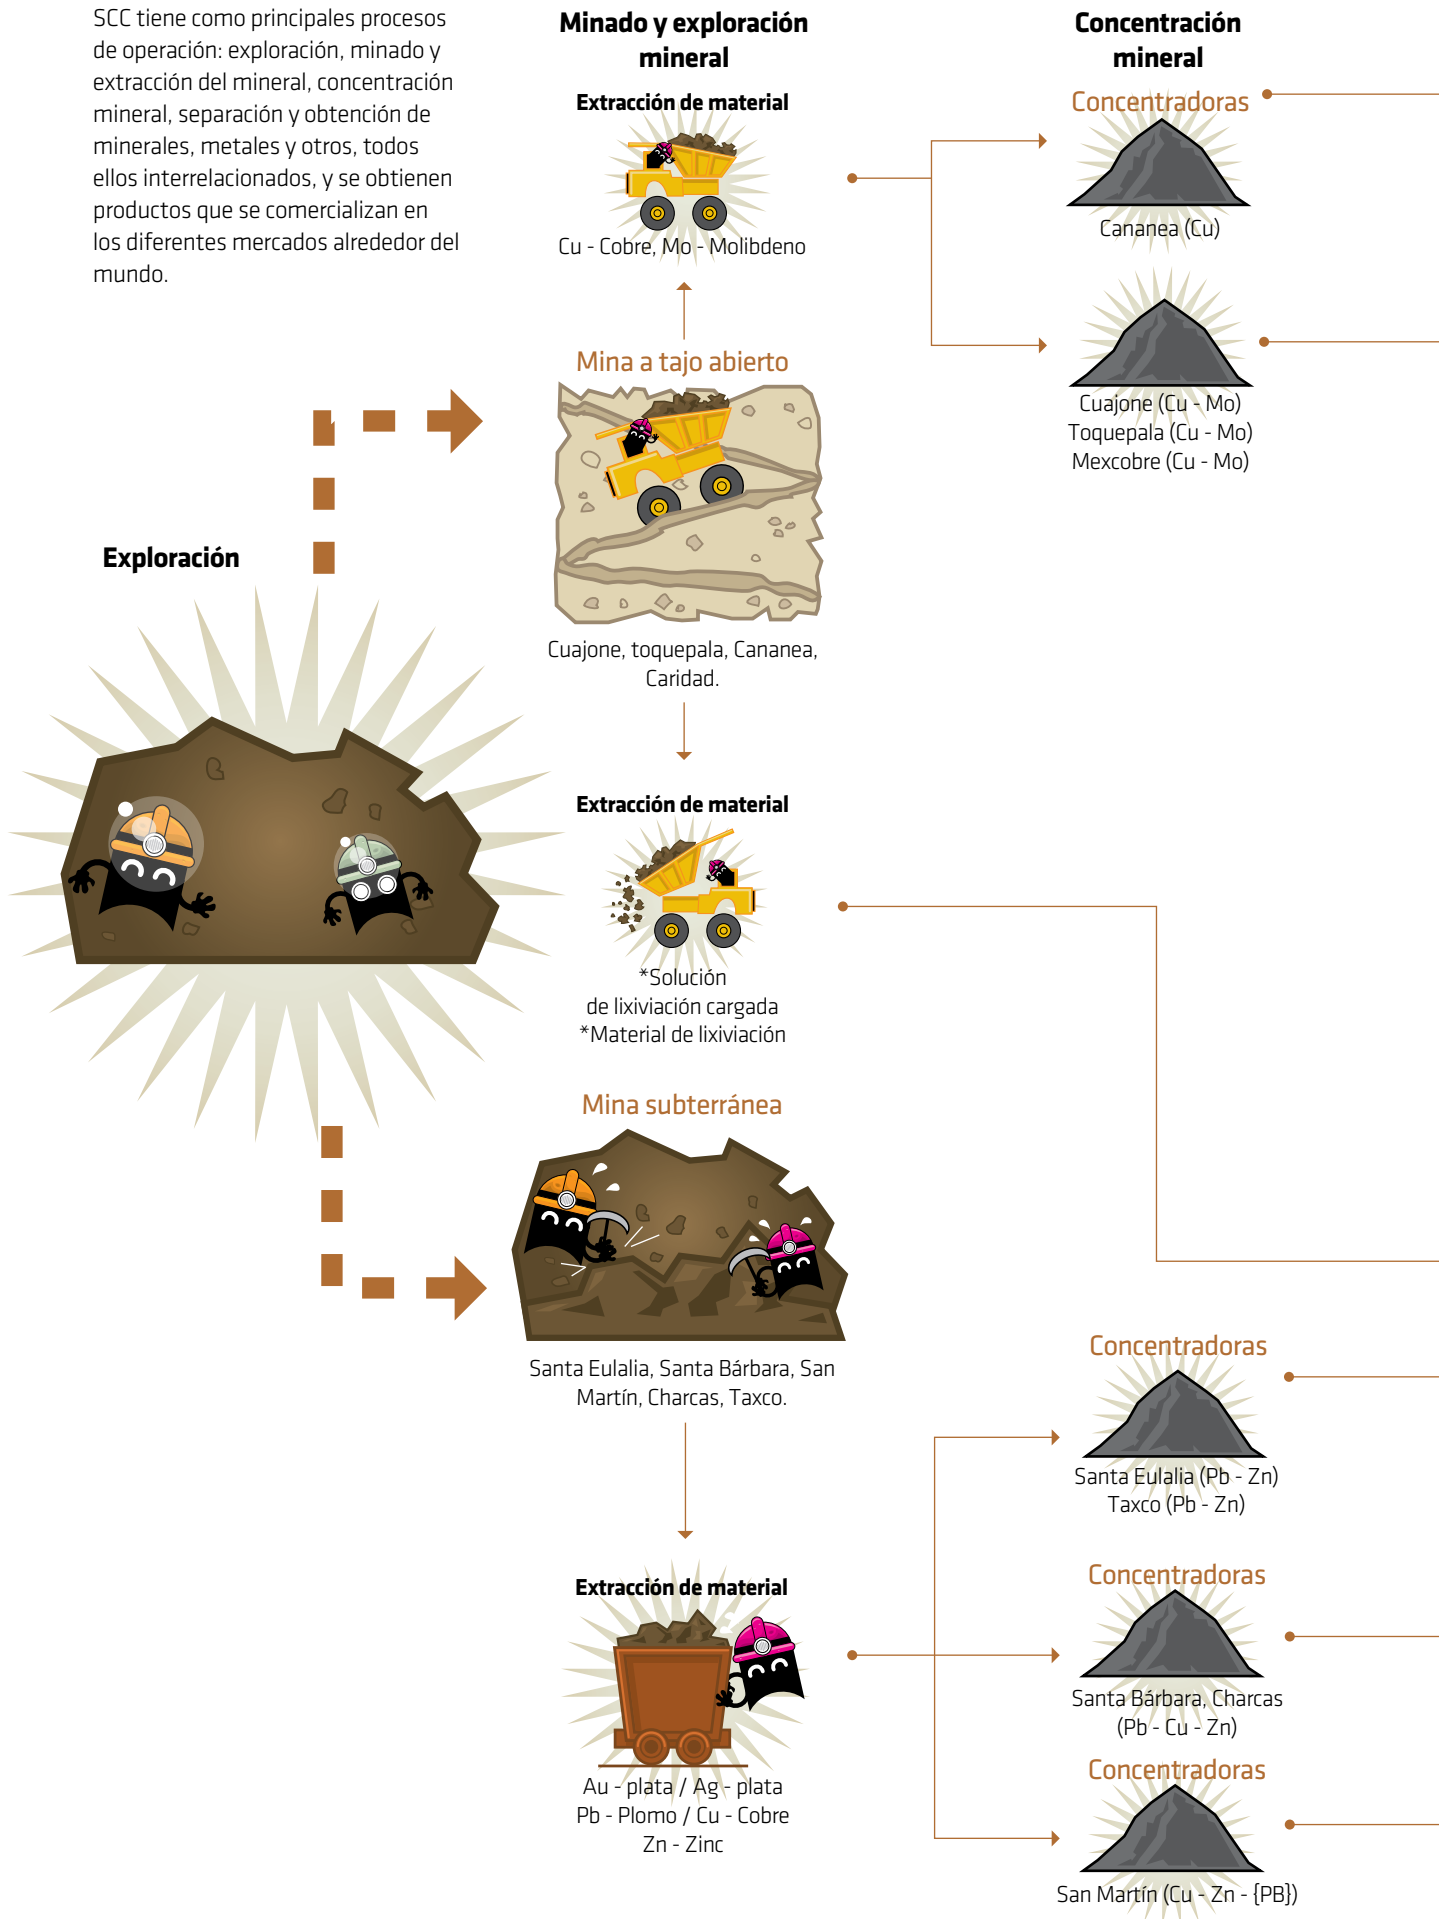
SCC tiene como principales procesos de operación: exploración, minado y extracción del mineral, concentración mineral, separación y obtención de minerales, metales y otros, todos ellos interrelacionados, y se obtienen productos que se comercializan en los diferentes mercados alrededor del mundo.

Minado y exploración mineral

Extracción de material

Cu - Cobre, Mo - Molibdeno

Concentración mineral

Concentradoras

Cananea (Cu)

Cuajone (Cu - Mo)
Toquepala (Cu - Mo)
Mexcobre (Cu - Mo)

Mina a tajo abierto

Cuajone, toquepala, Cananea, Caridad.

Exploración

Extracción de material

*Solución de lixiviación cargada
*Material de lixiviación

Mina subterránea

Santa Eulalia, Santa Bárbara, San Martín, Charcas, Taxco.

Concentradoras

Santa Eulalia (Pb - Zn)
Taxco (Pb - Zn)

Extracción de material

Au - plata / Ag - plata
Pb - Plomo / Cu - Cobre
Zn - Zinc

Concentradoras

Santa Bárbara, Charcas (Pb - Cu - Zn)

Concentradoras

San Martín (Cu - Zn - {PB})